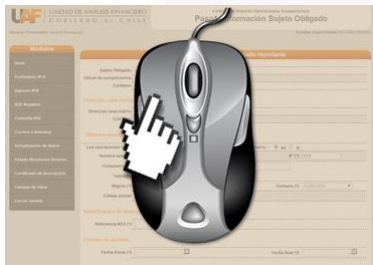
UAF UNIDAD DE ANÁLISIS FINANCIERO
Pas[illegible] Información Sujeto Obligado
Módulos
Inicio
Formularios ROE
Ingresar ROE
ROE Negativo
Consulta ROE
Cambio de Identidad
Actualización de Datos
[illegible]
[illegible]
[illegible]
Cambiar de clave
Cerrar sesión
Sujeto Obligado
Oficial de cumplimiento
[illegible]
Fecha Desde (*)
Fecha Hasta (*)